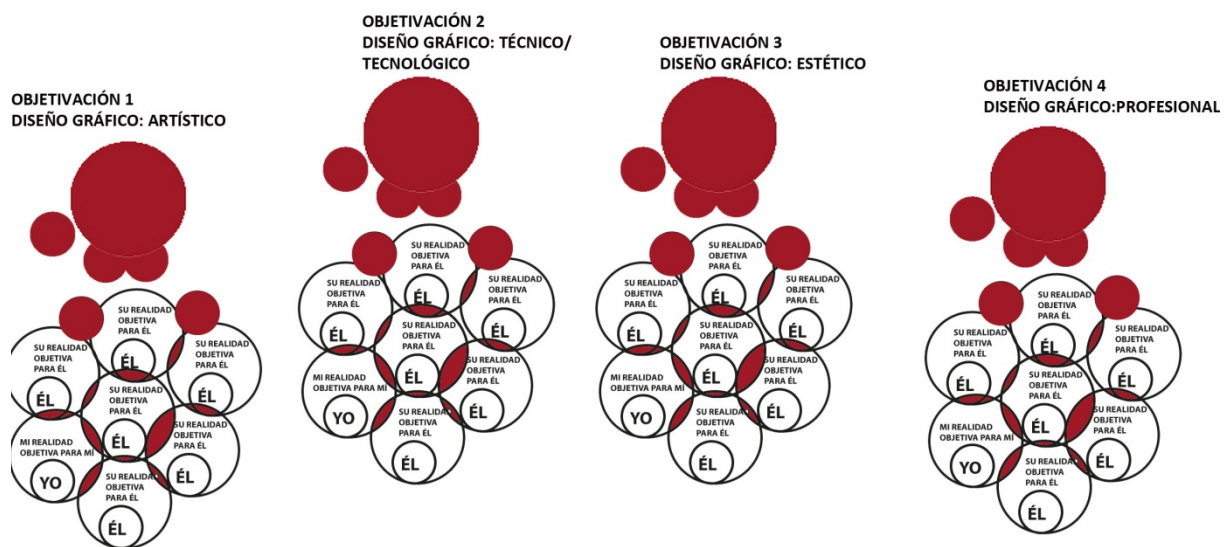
OBJETIVACIÓN 1
DISEÑO GRÁFICO: ARTÍSTICO

SU REALIDAD OBJETIVA PARA ÉL
ÉL
SU REALIDAD OBJETIVA PARA ÉL
ÉL
SU REALIDAD OBJETIVA PARA ÉL
ÉL
SU REALIDAD OBJETIVA PARA ÉL
ÉL
MI REALIDAD OBJETIVA PARA MÍ
YO
SU REALIDAD OBJETIVA PARA ÉL
ÉL
SU REALIDAD OBJETIVA PARA ÉL
ÉL

OBJETIVACIÓN 2
DISEÑO GRÁFICO: TÉCNICO/ TECNOLÓGICO

SU REALIDAD OBJETIVA PARA ÉL
ÉL
SU REALIDAD OBJETIVA PARA ÉL
ÉL
SU REALIDAD OBJETIVA PARA ÉL
ÉL
SU REALIDAD OBJETIVA PARA ÉL
ÉL
MI REALIDAD OBJETIVA PARA MÍ
YO
SU REALIDAD OBJETIVA PARA ÉL
ÉL
SU REALIDAD OBJETIVA PARA ÉL
ÉL

OBJETIVACIÓN 3
DISEÑO GRÁFICO: ESTÉTICO

SU REALIDAD OBJETIVA PARA ÉL
ÉL
SU REALIDAD OBJETIVA PARA ÉL
ÉL
SU REALIDAD OBJETIVA PARA ÉL
ÉL
SU REALIDAD OBJETIVA PARA ÉL
ÉL
MI REALIDAD OBJETIVA PARA MÍ
YO
SU REALIDAD OBJETIVA PARA ÉL
ÉL
SU REALIDAD OBJETIVA PARA ÉL
ÉL

OBJETIVACIÓN 4
DISEÑO GRÁFICO:PROFESIONAL

SU REALIDAD OBJETIVA PARA ÉL
ÉL
SU REALIDAD OBJETIVA PARA ÉL
ÉL
SU REALIDAD OBJETIVA PARA ÉL
ÉL
SU REALIDAD OBJETIVA PARA ÉL
ÉL
MI REALIDAD OBJETIVA PARA MÍ
YO
SU REALIDAD OBJETIVA PARA ÉL
ÉL
SU REALIDAD OBJETIVA PARA ÉL
ÉL